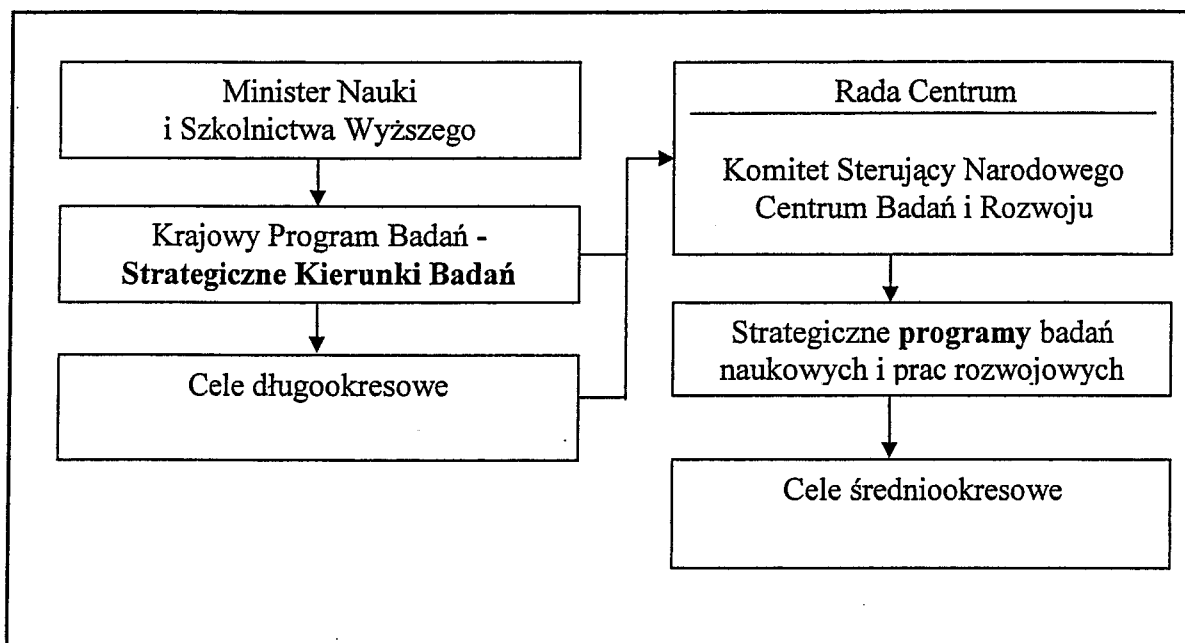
Minister Nauki i Szkolnictwa Wyższego

Krajowy Program Badań - **Strategiczne Kierunki Badań**

Cele długookresowe

Rada Centrum

Komitet Sterujący Narodowego Centrum Badań i Rozwoju

Strategiczne **programy** badań naukowych i prac rozwojowych

Cele średniookresowe